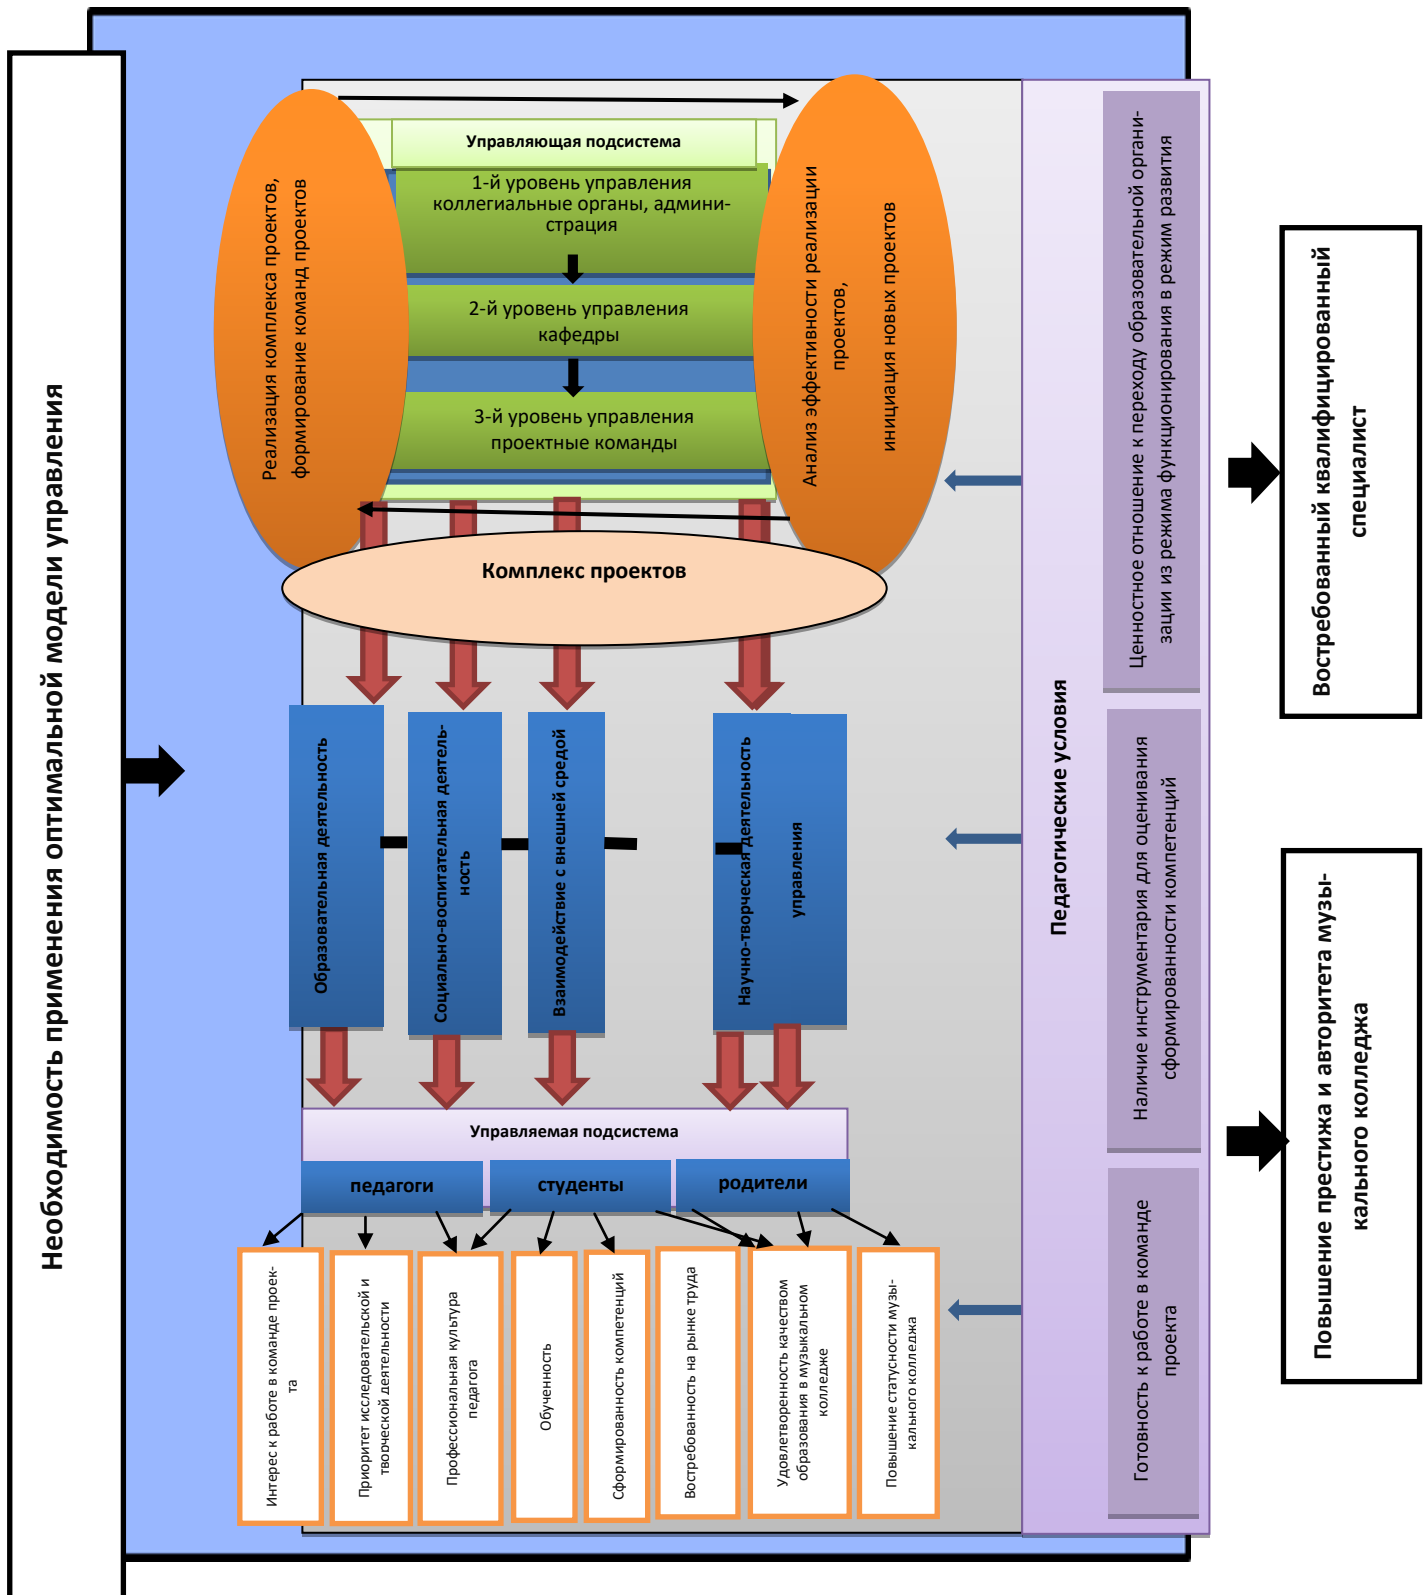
Необходимость применения оптимальной модели управления

Управляющая подсистема

1-й уровень управления коллегиальные органы, администрация

2-й уровень управления кафедры

3-й уровень управления проектные команды

Реализация комплекса проектов, формирование команд проектов

Анализ эффективности реализации проектов, инициация новых проектов

Комплекс проектов

Образовательная деятельность

Социально-воспитательная деятельность

Взаимодействие с внешней средой

Научно-творческая деятельность

управления

Управляемая подсистема

педагоги

студенты

родители

Интерес к работе в команде проекта

Приоритет исследовательской и творческой деятельности

Профессиональная культура педагога

Обученность

Сформированность компетенций

Востребованность на рынке труда

Удовлетворенность качеством образования в музыкальном колледже

Повышение статусности музыкального колледжа

Педагогические условия

Ценностное отношение к переходу образовательной организации из режима функционирования в режим развития

Наличие инструментария для оценивания сформированности компетенций

Готовность к работе в команде проекта

Востребованный квалифицированный специалист

Повышение престижа и авторитета музыкального колледжа